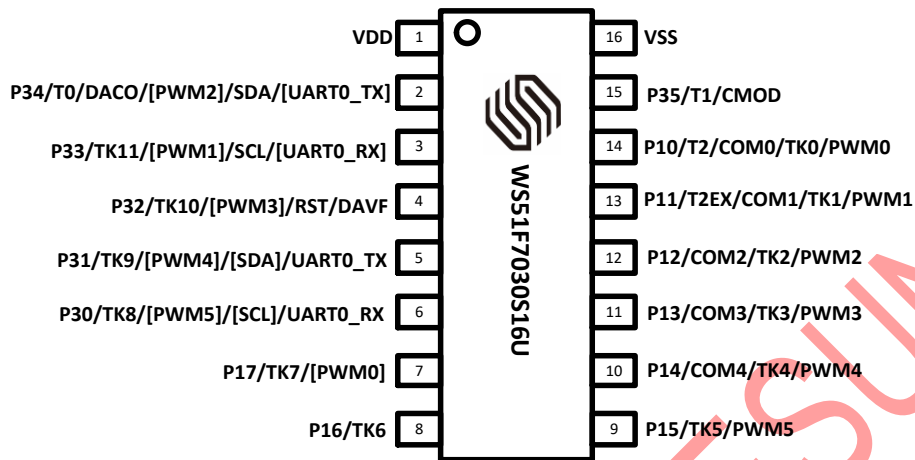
VDD 1
P34/T0/DACO/[PWM2]/SDA/[UART0_TX] 2
P33/TK11/[PWM1]/SCL/[UART0_RX] 3
P32/TK10/[PWM3]/RST/DAVF 4
P31/TK9/[PWM4]/[SDA]/UART0_TX 5
P30/TK8/[PWM5]/[SCL]/UART0_RX 6
P17/TK7/[PWM0] 7
P16/TK6 8

WS51F7030S16U

16 VSS
15 P35/T1/CMOD
14 P10/T2/COM0/TK0/PWM0
13 P11/T2EX/COM1/TK1/PWM1
12 P12/COM2/TK2/PWM2
11 P13/COM3/TK3/PWM3
10 P14/COM4/TK4/PWM4
9 P15/TK5/PWM5